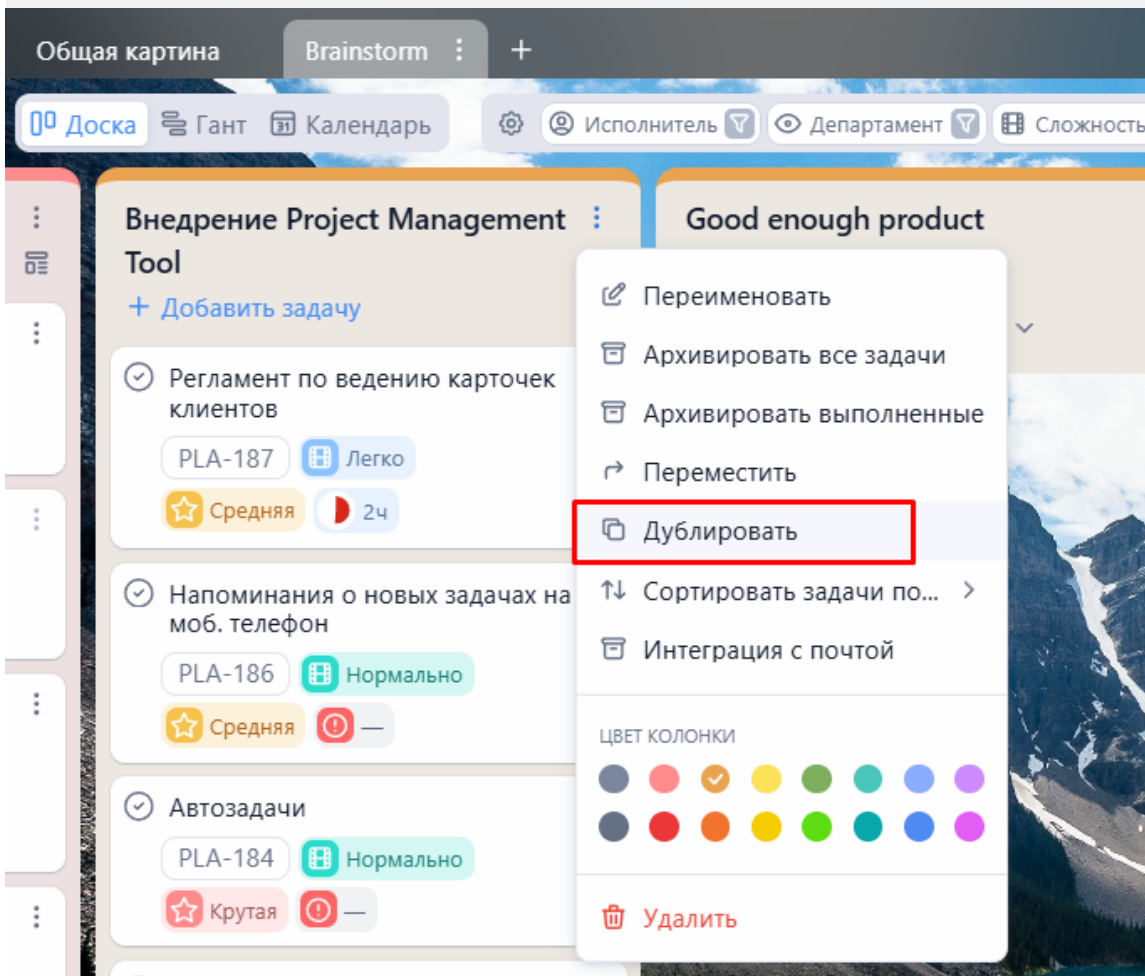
Общая картина Brainstorm +

Доска Гант Календарь Исполнитель Департамент Сложность

Внедрение Project Management Tool
+ Добавить задачу

Регламент по ведению карточек клиентов
PLA-187 Легко
Средняя 2ч

Напоминания о новых задачах на моб. телефон
PLA-186 Нормально
Средняя —

Автозадачи
PLA-184 Нормально
Крутая —

Good enough product

Переименовать
Архивировать все задачи
Архивировать выполненные
Переместить
Дублировать
Сортировать задачи по...
Интеграция с почтой

ЦВЕТ КОЛОНКИ

Удалить